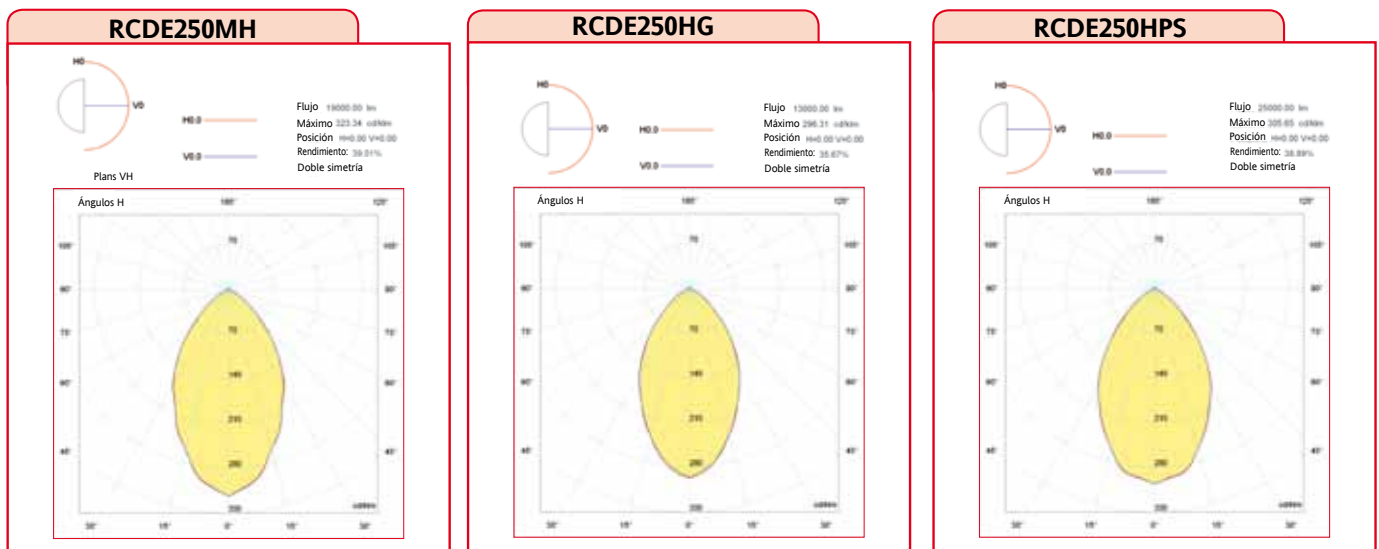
RCDE250MH

H0
V0
H0.0
V0.0
Flujo 19000.00 lm
Máximo 323.34 cd/klm
Posición H=0.00 V=0.00
Rendimiento: 39.01%
Doble simetría
Plans VH

Ángulos H
180°
120°
105°
90°
75°
60°
45°
30°
15°
0°
15°
30°
45°
60°
75°
90°
105°
70
70
140
210
280
350
cd/klm

RCDE250HG

H0
V0
H0.0
V0.0
Flujo 13000.00 lm
Máximo 296.31 cd/klm
Posición H=0.00 V=0.00
Rendimiento: 35.67%
Doble simetría

Ángulos H
180°
120°
105°
90°
75°
60°
45°
30°
15°
0°
15°
30°
45°
60°
75°
90°
105°
70
70
140
210
280
350
cd/klm

RCDE250HPS

H0
V0
H0.0
V0.0
Flujo 25000.00 lm
Máximo 305.65 cd/klm
Posición H=0.00 V=0.00
Rendimiento: 38.89%
Doble simetría

Ángulos H
180°
120°
105°
90°
75°
60°
45°
30°
15°
0°
15°
30°
45°
60°
75°
90°
105°
70
70
140
210
280
350
cd/klm